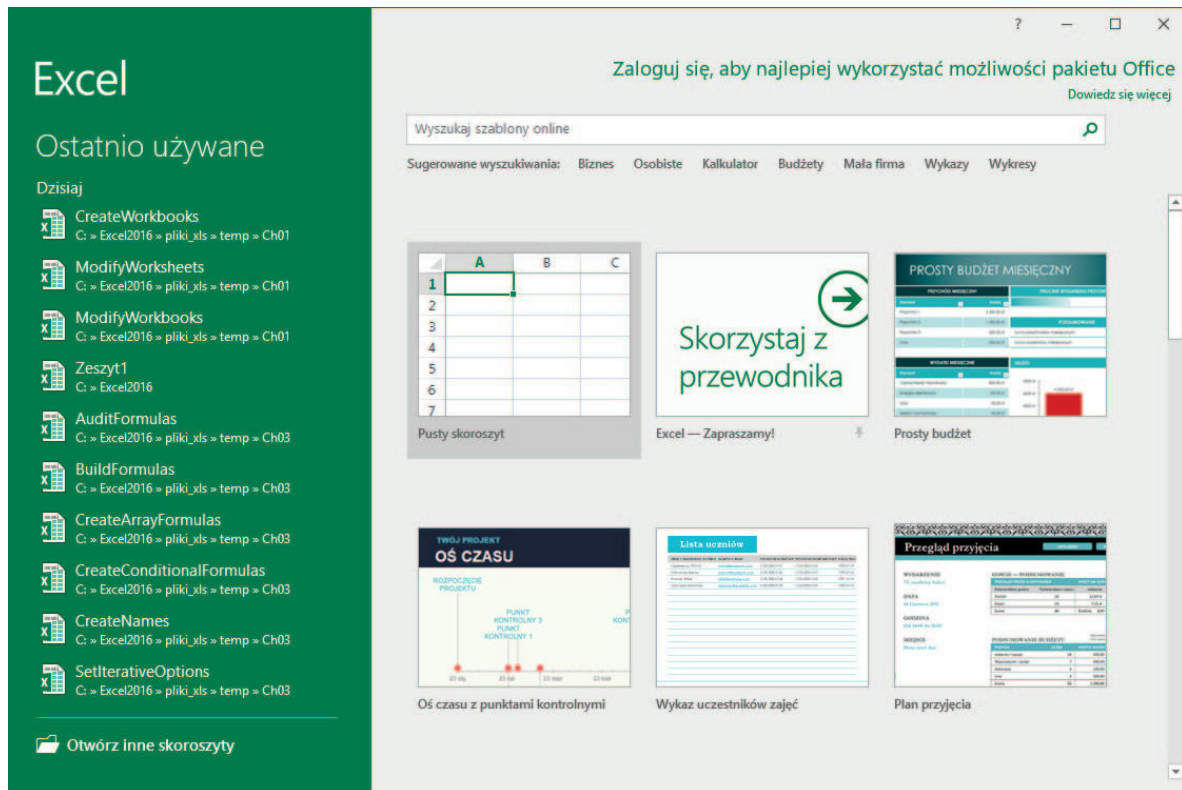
Excel

Ostatnio używane

Dzisiaj

CreateWorkbooks
C: » Excel2016 » pliki_xls » temp » Ch01

ModifyWorksheets
C: » Excel2016 » pliki_xls » temp » Ch01

ModifyWorkbooks
C: » Excel2016 » pliki_xls » temp » Ch01

Zeszyt1
C: » Excel2016

AuditFormulas
C: » Excel2016 » pliki_xls » temp » Ch03

BuildFormulas
C: » Excel2016 » pliki_xls » temp » Ch03

CreateArrayFormulas
C: » Excel2016 » pliki_xls » temp » Ch03

CreateConditionalFormulas
C: » Excel2016 » pliki_xls » temp » Ch03

CreateNames
C: » Excel2016 » pliki_xls » temp » Ch03

SetIterativeOptions
C: » Excel2016 » pliki_xls » temp » Ch03

Otwórz inne skoroszyty

? — ☐ ✕

Zaloguj się, aby najlepiej wykorzystać możliwości pakietu Office

Dowiedz się więcej

Wyszukaj szablony online

Sugerowane wyszukiwania: Biznes Osobiste Kalkulator Budżety Mała firma Wykazy Wykresy

A B C
1
2
3
4
5
6
7

Pusty skoroszyt

Skorzystaj z przewodnika

Excel — Zapraszamy!

PROSTY BUDŻET MIESIĘCZNY

Prosty budżet

TWÓJ PROJEKT
OŚ CZASU
ROZPOCZĘCIE PROJEKTU
PUNKT KONTROLNY 3
PUNKT KONTROLNY 1

Oś czasu z punktami kontrolnymi

Lista uczniów

Wykaz uczestników zajęć

Przegląd przyjęcia

Plan przyjęcia